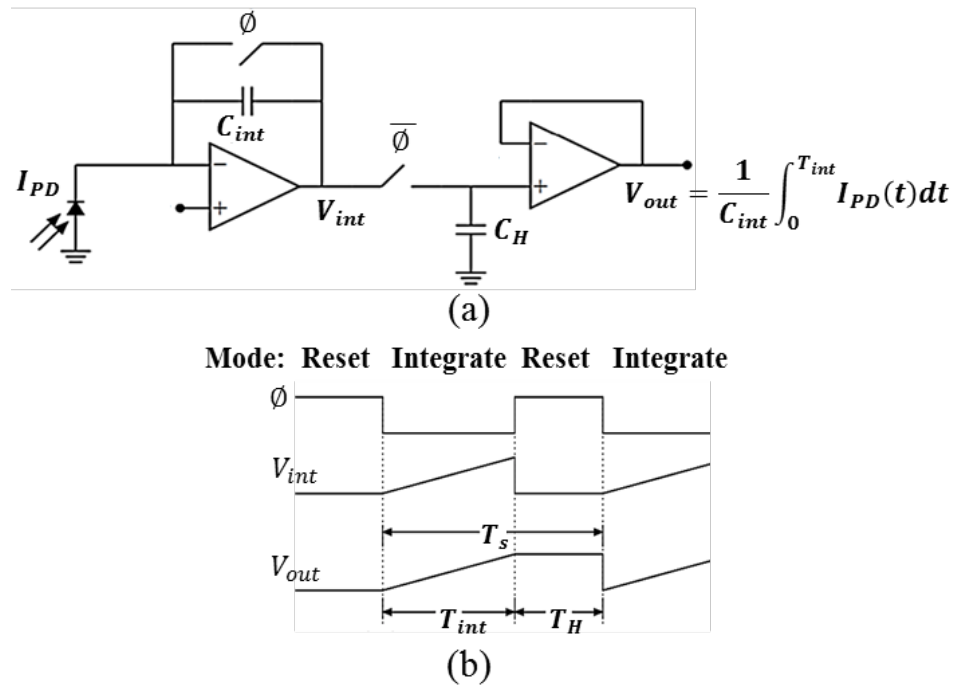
$\emptyset$

$C_{int}$

$I_{PD}$

−

+

$V_{int}$

$\overline{\emptyset}$

−

+

$C_H$

$V_{out} = \frac{1}{C_{int}}\int_0^{T_{int}} I_{PD}(t)dt$

(a)

Mode: Reset Integrate Reset Integrate

$\emptyset$

$V_{int}$

$T_s$

$V_{out}$

$T_{int}$

$T_H$

(b)